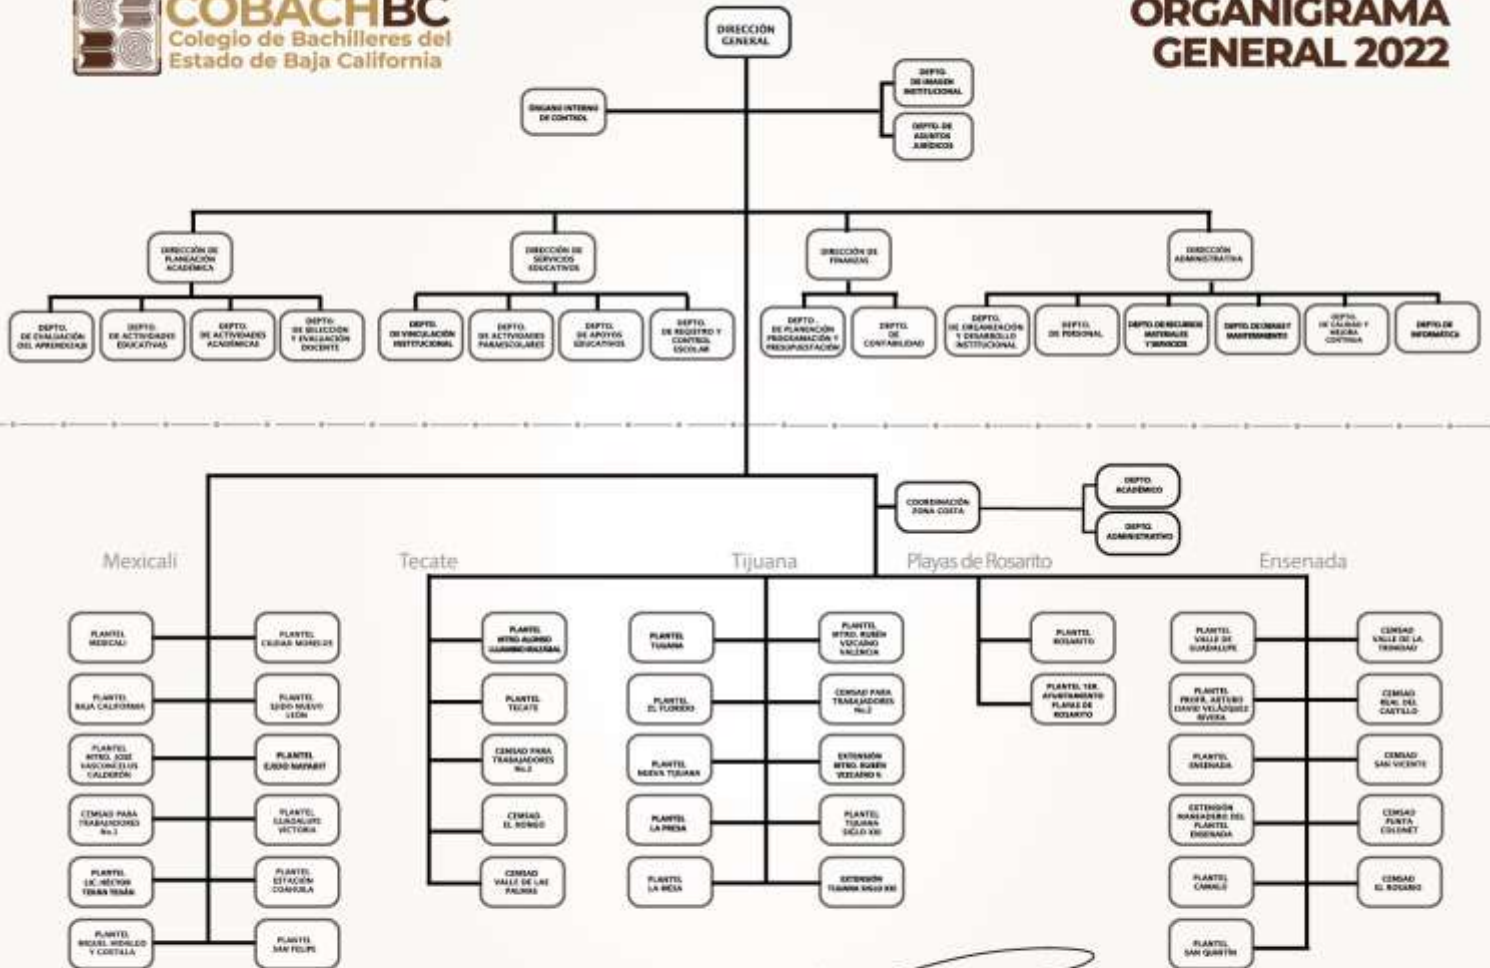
COBACHBC
Colegio de Bachilleres del Estado de Baja California

ORGANIGRAMA GENERAL 2022

DIRECCIÓN GENERAL

ÓRGANO INTERNO DE CONTROL

DEPTO. DE IMAGEN INSTITUCIONAL

DEPTO. DE ASUNTOS JURÍDICOS

DIRECCIÓN DE PLANEACIÓN ACADÉMICA

DEPTO. DE EVALUACIÓN DEL APRENDIZAJE

DEPTO. DE ACTIVIDADES EDUCATIVAS

DEPTO. DE ACTIVIDADES ACADÉMICAS

DEPTO. DE SELECCIÓN Y EVALUACIÓN DOCENTE

DIRECCIÓN DE SERVICIOS EDUCATIVOS

DEPTO. DE VINCULACIÓN INSTITUCIONAL

DEPTO. DE ACTIVIDADES PARAESCOLARES

DEPTO. DE APOYOS EDUCATIVOS

DEPTO. DE REGISTRO Y CONTROL ESCOLAR

DIRECCIÓN DE FINANZAS

DEPTO. DE PLANEACIÓN PROGRAMACIÓN Y PRESUPUESTACIÓN

DEPTO. DE CONTABILIDAD

DIRECCIÓN ADMINISTRATIVA

DEPTO. DE ORGANIZACIÓN Y DESARROLLO INSTITUCIONAL

DEPTO. DE PERSONAL

DEPTO. DE RECURSOS MATERIALES Y SERVICIOS

DEPTO. DE OBRAS Y MANTENIMIENTO

DEPTO. DE CALIDAD Y MEJORA CONTINUA

DEPTO. DE INFORMÁTICA

COORDINACIÓN ZONA COSTA

DEPTO. ACADÉMICO

DEPTO. ADMINISTRATIVO

Mexicali

PLANTEL MEXICALI

PLANTEL CIUDAD MORELOS

PLANTEL BAJA CALIFORNIA

PLANTEL EJIDO NUEVO LEÓN

PLANTEL MTRO. JOSÉ VASCONCELOS CALDERÓN

PLANTEL EJIDO NAYARIT

CEMSAD PARA TRABAJADORES No.1

PLANTEL GUADALUPE VICTORIA

PLANTEL LIC. HÉCTOR TERÁN TERÁN

PLANTEL ESTACIÓN COAHUILA

PLANTEL MIGUEL HIDALGO Y COSTILLA

PLANTEL SAN FELIPE

Tecate

PLANTEL MTRO. ALONSO LUJAMBIO IRAZÁBAL

PLANTEL TECATE

CEMSAD PARA TRABAJADORES No.3

CEMSAD EL HONGO

CEMSAD VALLE DE LAS PALMAS

Tijuana

PLANTEL TIJUANA

PLANTEL MTRO. RUBÉN VIZCAÍNO VALENCIA

PLANTEL EL FLORIDO

CEMSAD PARA TRABAJADORES No.2

PLANTEL NUEVA TIJUANA

EXTENSIÓN MTRO. RUBÉN VIZCAÍNO V.

PLANTEL LA PRESA

PLANTEL TIJUANA SIGLO XXI

PLANTEL LA MESA

EXTENSIÓN TIJUANA SIGLO XXI

Playas de Rosarito

PLANTEL ROSARITO

PLANTEL 1ER. AYUNTAMIENTO PLAYAS DE ROSARITO

Ensenada

PLANTEL VALLE DE GUADALUPE

CEMSAD VALLE DE LA TRINIDAD

PLANTEL PROFR. ARTURO DAVID VELÁZQUEZ RIVERA

CEMSAD REAL DEL CASTILLO

PLANTEL ENSENADA

CEMSAD SAN VICENTE

EXTENSIÓN MANADERO DEL PLANTEL ENSENADA

CEMSAD PUNTA COLONET

PLANTEL CAMALÚ

CEMSAD EL ROSARIO

PLANTEL SAN QUINTÍN